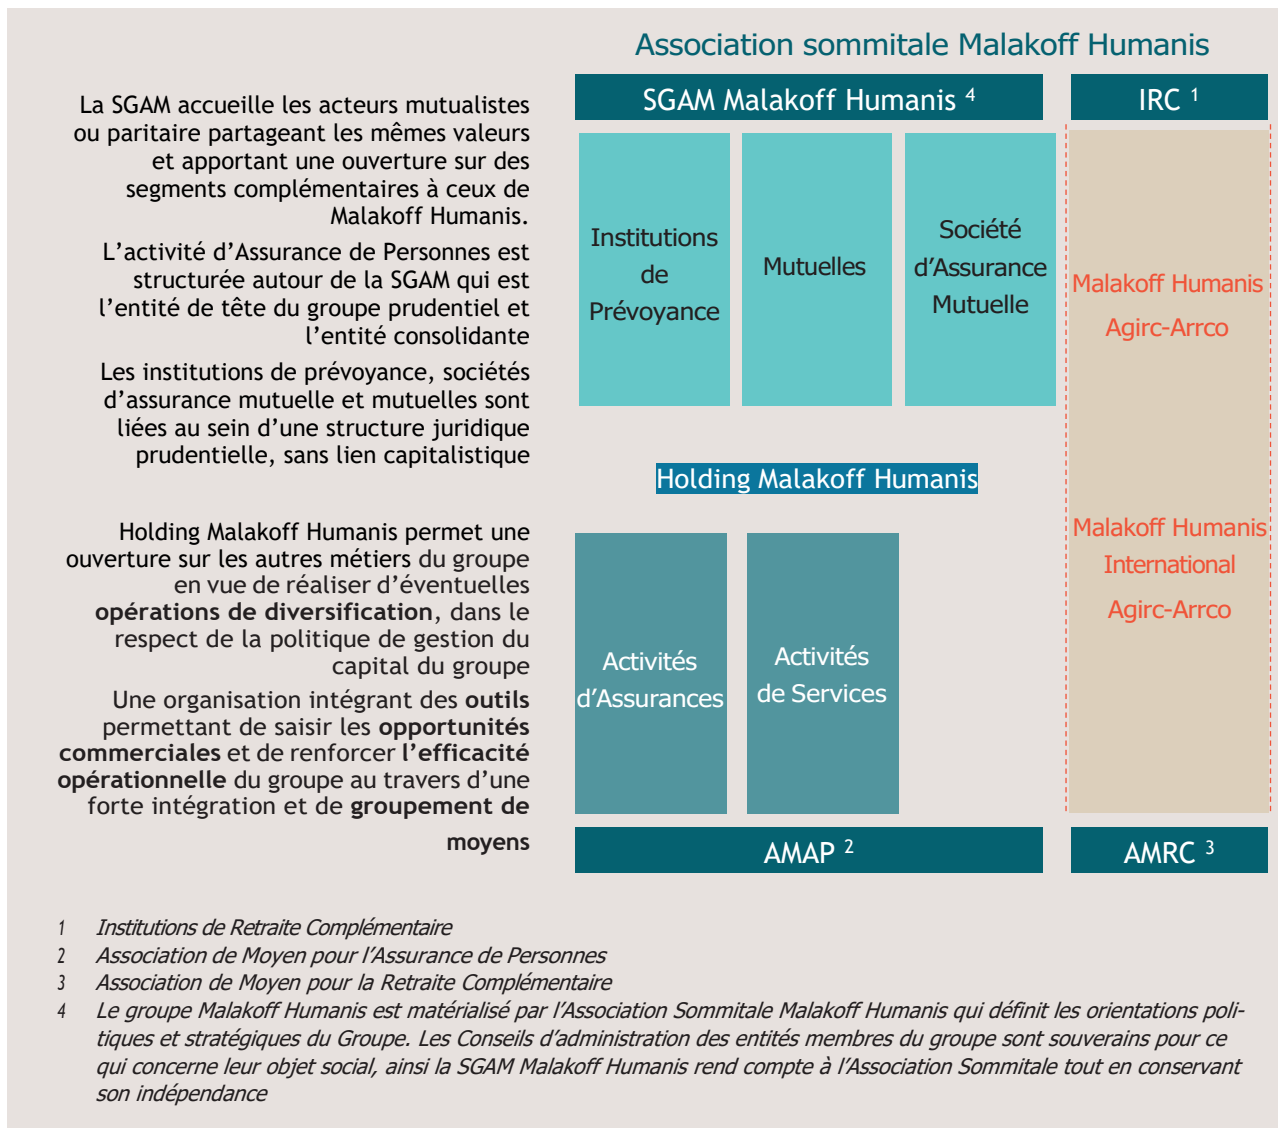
Association sommitale Malakoff Humanis

La SGAM accueille les acteurs mutualistes ou paritaire partageant les mêmes valeurs et apportant une ouverture sur des segments complémentaires à ceux de Malakoff Humanis.

L’activité d’Assurance de Personnes est structurée autour de la SGAM qui est l’entité de tête du groupe prudentiel et l’entité consolidante

Les institutions de prévoyance, sociétés d’assurance mutuelle et mutuelles sont liées au sein d’une structure juridique prudentielle, sans lien capitalistique

Holding Malakoff Humanis permet une ouverture sur les autres métiers du groupe en vue de réaliser d’éventuelles **opérations de diversification**, dans le respect de la politique de gestion du capital du groupe

Une organisation intégrant des **outils** permettant de saisir les **opportunités commerciales** et de renforcer **l’efficacité opérationnelle** du groupe au travers d’une forte intégration et de **groupement de moyens**

SGAM Malakoff Humanis $^4$

IRC $^1$

Institutions de Prévoyance

Mutuelles

Société d’Assurance Mutuelle

Malakoff Humanis Agirc-Arrco

Holding Malakoff Humanis

Malakoff Humanis International Agirc-Arrco

Activités d’Assurances

Activités de Services

AMAP $^2$

AMRC $^3$

1 Institutions de Retraite Complémentaire
2 Association de Moyen pour l’Assurance de Personnes
3 Association de Moyen pour la Retraite Complémentaire
4 Le groupe Malakoff Humanis est matérialisé par l’Association Sommitale Malakoff Humanis qui définit les orientations politiques et stratégiques du Groupe. Les Conseils d’administration des entités membres du groupe sont souverains pour ce qui concerne leur objet social, ainsi la SGAM Malakoff Humanis rend compte à l’Association Sommitale tout en conservant son indépendance